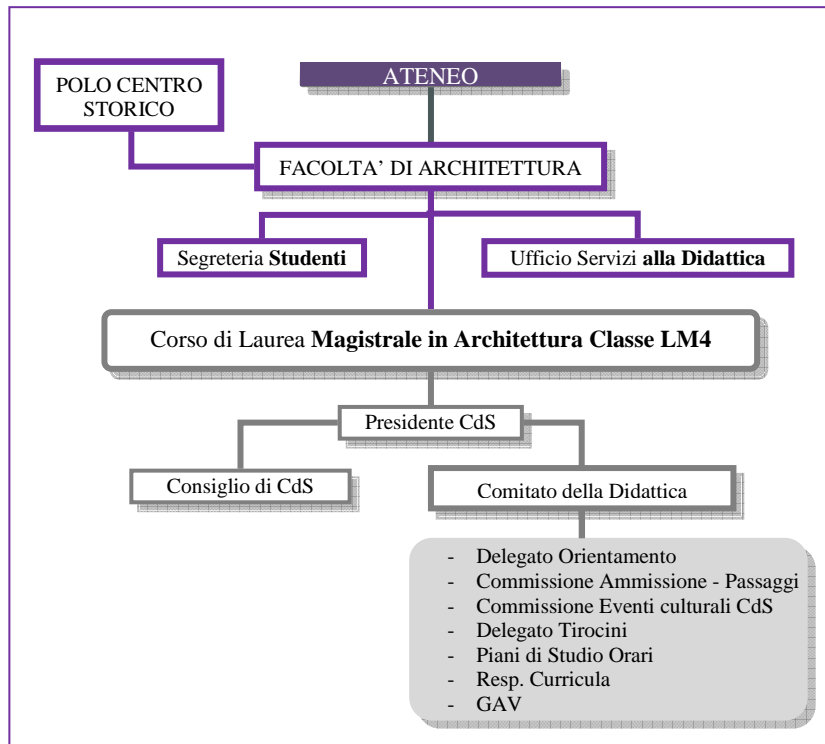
POLO CENTRO STORICO

ATENEO

FACOLTA' DI ARCHITETTURA

Segreteria **Studenti**

Ufficio Servizi **alla Didattica**

Corso di Laurea **Magistrale in Architettura Classe LM4**

Presidente CdS

Consiglio di CdS

Comitato della Didattica

- Delegato Orientamento
- Commissione Ammissione - Passaggi
- Commissione Eventi culturali CdS
- Delegato Tirocini
- Piani di Studio Orari
- Resp. Curricula
- GAV